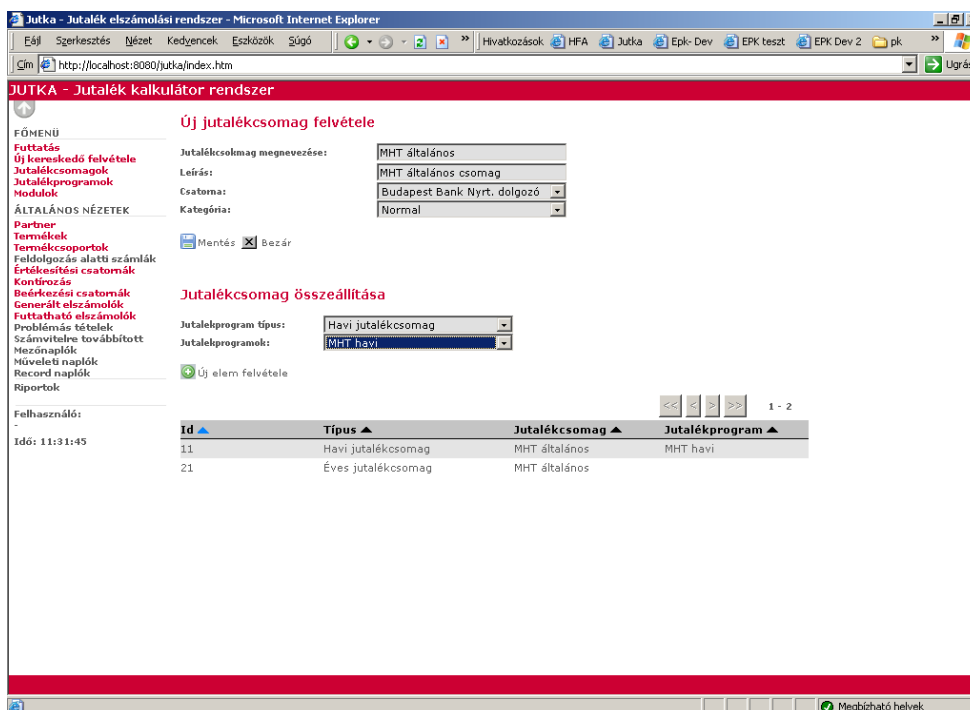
Jutka - Jutalék elszámolási rendszer - Microsoft Internet Explorer

Fájl Szerkesztés Nézet Kedvencek Eszközök Súgó

Hivatkozások HFA Jutka Epk-Dev EPK teszt EPK Dev 2 pk

Cím http://localhost:8080/jutka/index.htm

Ugrás

JUTKA - Jutalék kalkulátor rendszer

FŐMENÜ
Futtatás
Új kereskedő felvétele
Jutalékcsomagok
Jutalékprogramok
Modulok
ÁLTALÁNOS NÉZETEK
Partner
Termékek
Termékcsoportok
Feldolgozás alatti számlák
Értékesítési csatornák
Kontírozás
Beérkezési csatornák
Generált elszámolók
Futtatható elszámolók
Problémás tételek
Számvitelre továbbított
Mezőnaplók
Műveleti naplók
Record naplók
Riportok

Felhasználó:
-

Idő: 11:31:45

Új jutalékcsomag felvétele

Jutalékcsokmag megnevezése: MHT általános
Leírás: MHT általános csomag
Csatorna: Budapest Bank Nyrt. dolgozó
Kategória: Normal

Mentés Bezár

Jutalékcsomag összeállítása

Jutalekprogram típus: Havi jutalékcsomag
Jutalekprogramok: MHT havi

Új elem felvétele

<< < > >> 1 - 2

| Id | Típus | Jutalékcsomag | Jutalékprogram |
|---|---|---|---|
| 11 | Havi jutalékcsomag | MHT általános | MHT havi |
| 21 | Éves jutalékcsomag | MHT általános | |

Megbízható helyek